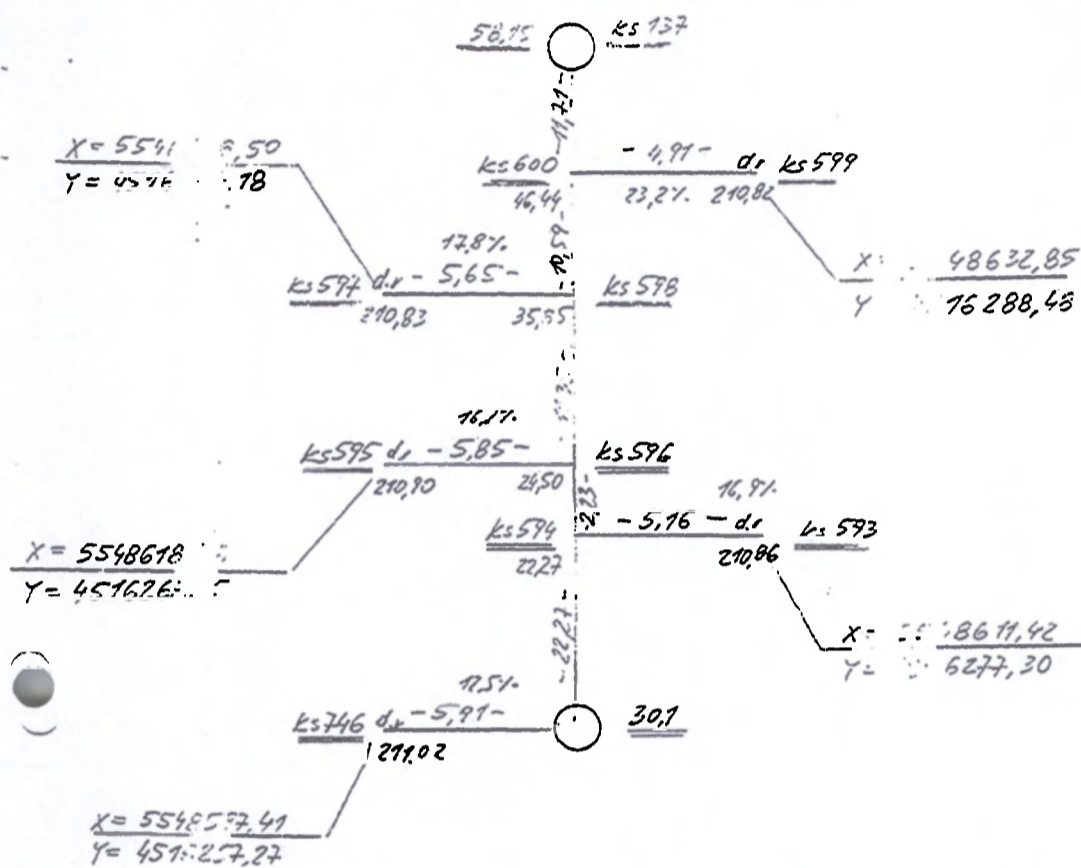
58,15 ks 137

11,71

X = 5541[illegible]8,50
Y = 4576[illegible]78

ks 600 - 4,91 - dr ks 599
46,44 23,2% 210,82

10,59

X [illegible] 48632,85
Y 16288,48

17,8%
ks 597 dr - 5,65 - ks 598
210,83 35,85

16,1%
ks 595 dr - 5,85 - ks 596
210,90 24,50

2,23

16,9%
ks 594 - 5,16 - dr ks 593
22,27 210,86

X = 5548618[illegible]
Y = 451626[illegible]

X = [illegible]8611,42
Y = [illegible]6277,30

22,27

17,5%
ks 746 dr - 5,91 - 30,1
211,02

X = 55485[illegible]7,41
Y = 451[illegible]257,27